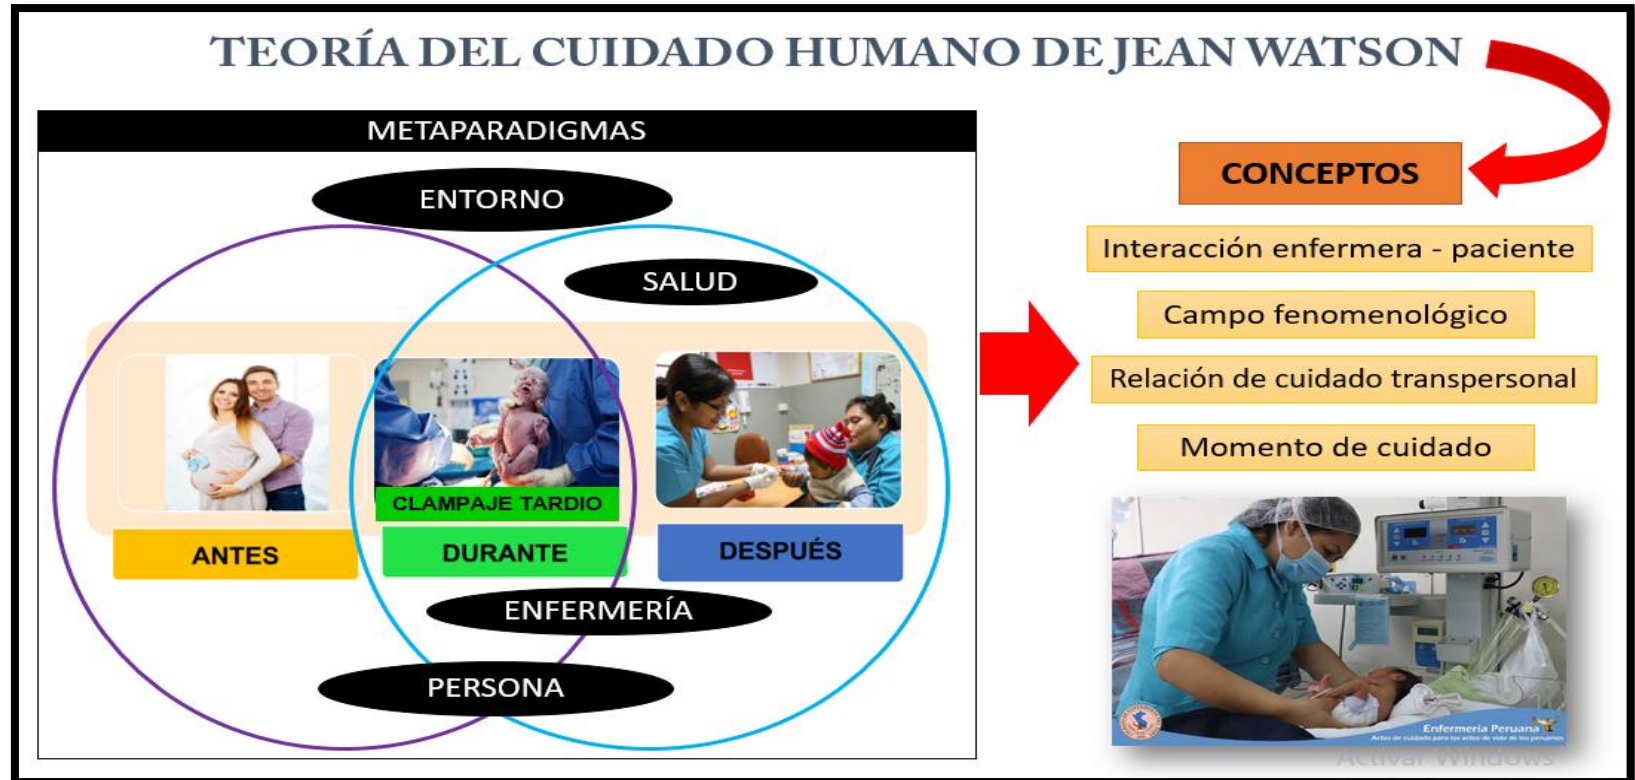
TEORÍA DEL CUIDADO HUMANO DE JEAN WATSON

METAPARADIGMAS

ENTORNO

SALUD

CLAMPAJE TARDIO

ANTES

DURANTE

DESPUÉS

ENFERMERÍA

PERSONA

CONCEPTOS

Interacción enfermera - paciente

Campo fenomenológico

Relación de cuidado transpersonal

Momento de cuidado

Enfermeria Peruana

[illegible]

Activar Windows